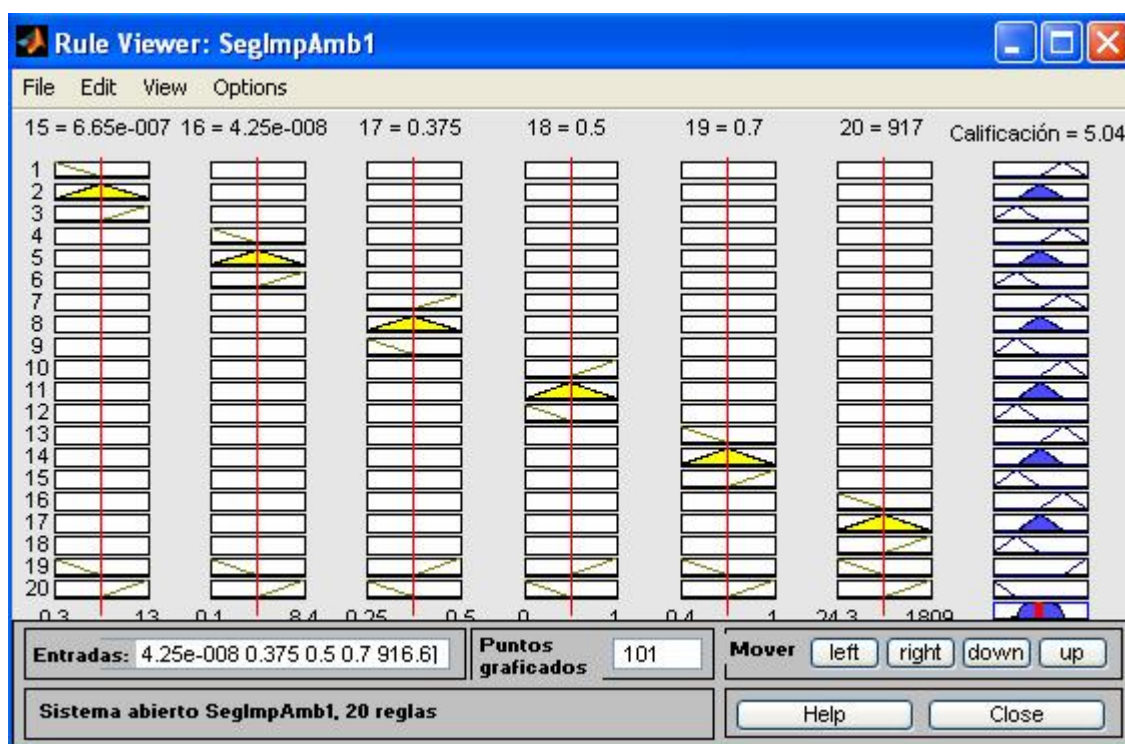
Rule Viewer: SegImpAmb1

File Edit View Options

15 = 6.65e-007 16 = 4.25e-008 17 = 0.375 18 = 0.5 19 = 0.7 20 = 917 Calificación = 5.04

1
2
3
4
5
6
7
8
9
10
11
12
13
14
15
16
17
18
19
20

0.3 13 0.1 8.4 0.25 0.5 0 1 0.4 1 24.3 1809

Entradas: 4.25e-008 0.375 0.5 0.7 916.6]

Puntos graficados 101

Mover left right down up

Sistema abierto SegImpAmb1, 20 reglas

Help Close